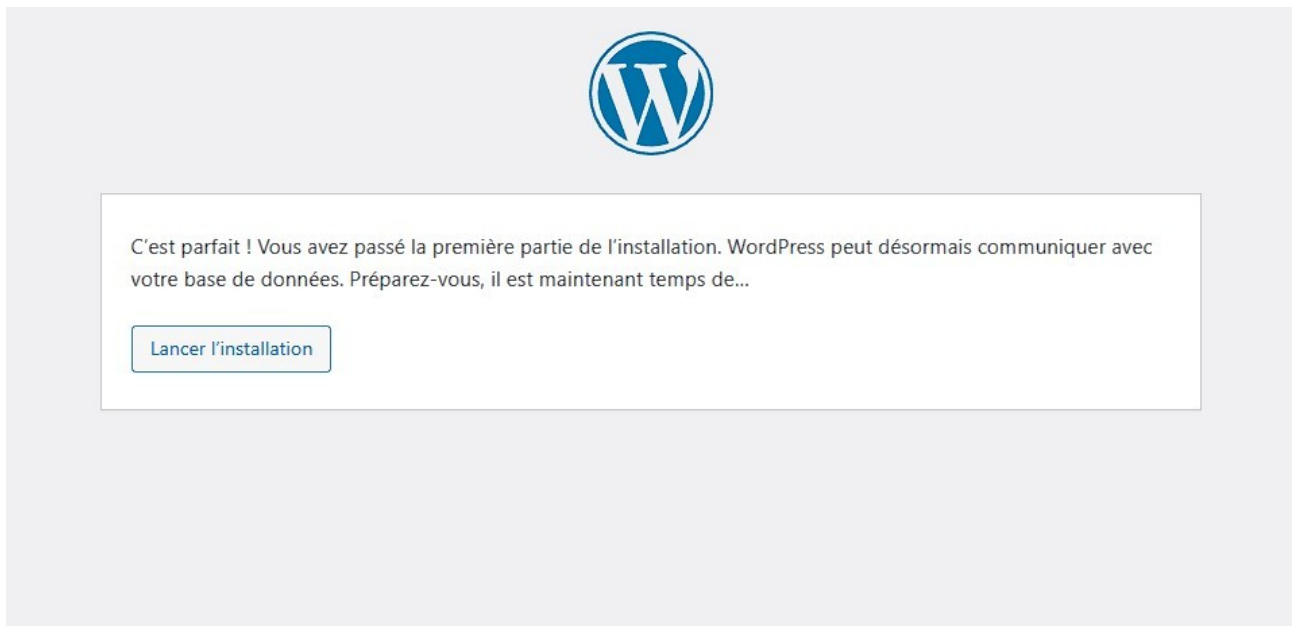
C’est parfait ! Vous avez passé la première partie de l’installation. WordPress peut désormais communiquer avec votre base de données. Préparez-vous, il est maintenant temps de…

Lancer l’installation